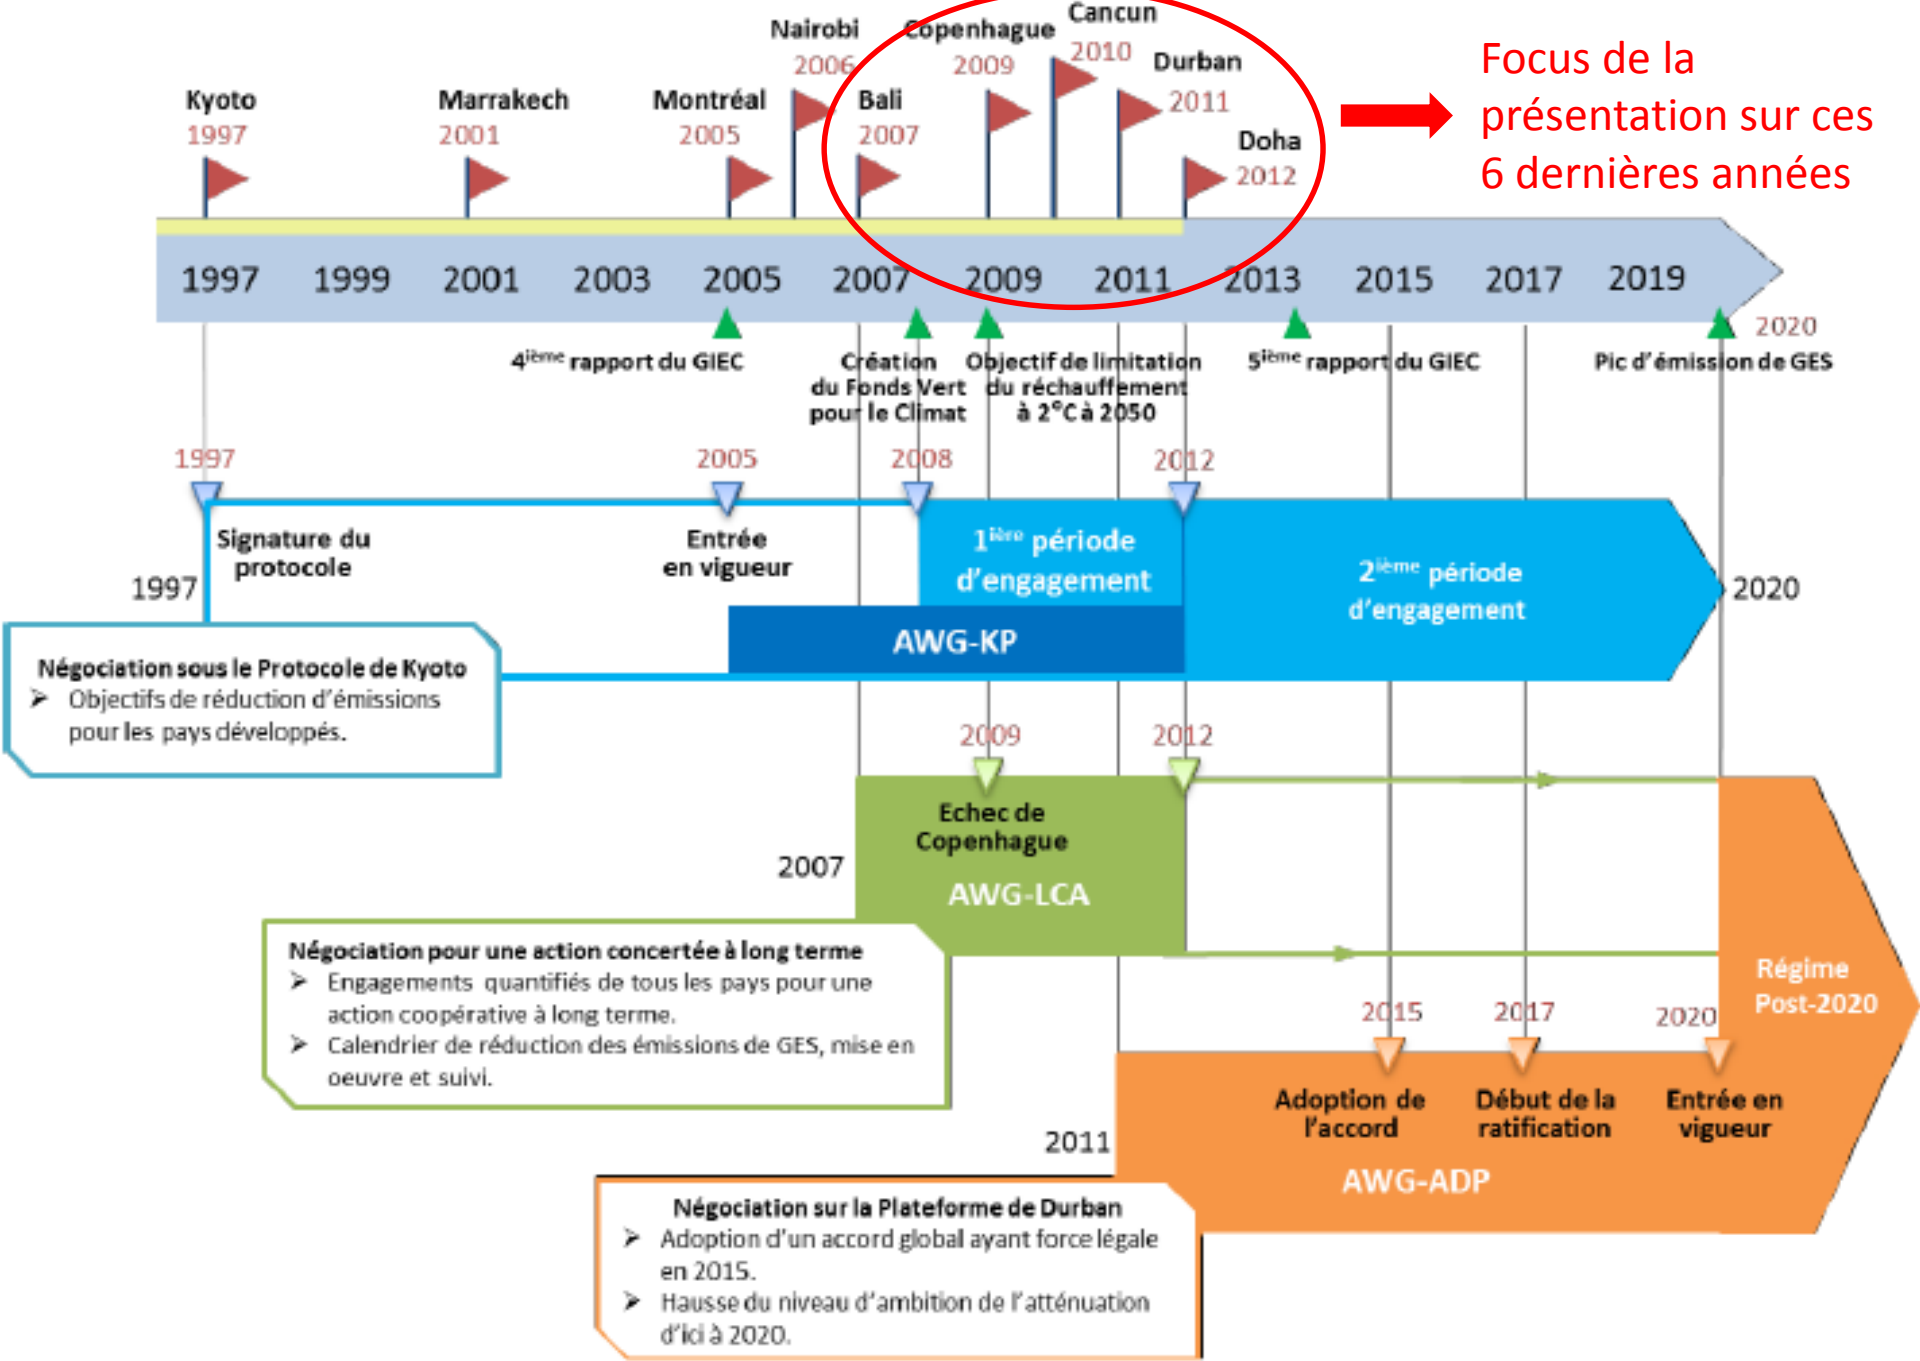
Kyoto 1997

Marrakech 2001

Montréal 2005

Nairobi 2006

Bali 2007

Copenhague 2009

Cancun 2010

Durban 2011

Doha 2012

Focus de la présentation sur ces 6 dernières années

1997 1999 2001 2003 2005 2007 2009 2011 2013 2015 2017 2019

2020

$4^{ième}$ rapport du GIEC

Création du Fonds Vert pour le Climat

Objectif de limitation du réchauffement à 2°C à 2050

$5^{ième}$ rapport du GIEC

Pic d'émission de GES

1997

2005

2008

2012

Signature du protocole

Entrée en vigueur

$1^{ière}$ période d'engagement

$2^{ième}$ période d'engagement

1997

2020

AWG-KP

Négociation sous le Protocole de Kyoto
➢ Objectifs de réduction d'émissions pour les pays développés.

2009

2012

Echec de Copenhague

2007

AWG-LCA

Négociation pour une action concertée à long terme
➢ Engagements quantifiés de tous les pays pour une action coopérative à long terme.
➢ Calendrier de réduction des émissions de GES, mise en oeuvre et suivi.

Régime Post-2020

2015

2017

2020

Adoption de l'accord

Début de la ratification

Entrée en vigueur

2011

AWG-ADP

Négociation sur la Plateforme de Durban
➢ Adoption d'un accord global ayant force légale en 2015.
➢ Hausse du niveau d'ambition de l'atténuation d'ici à 2020.